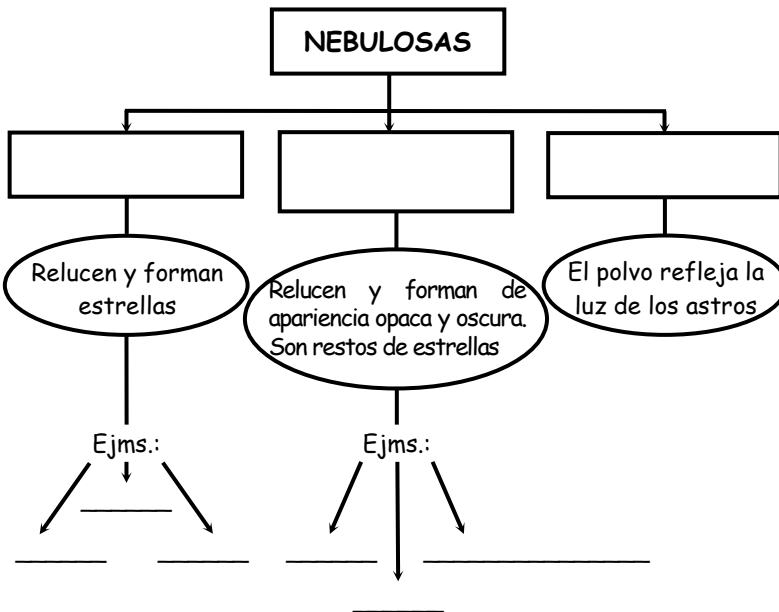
NEBULOSAS

Relucen y forman estrellas

Relucen y forman de apariencia opaca y oscura. Son restos de estrellas

El polvo refleja la luz de los astros

Ejms.:

______

______ ______

Ejms.:

______ ______________

______